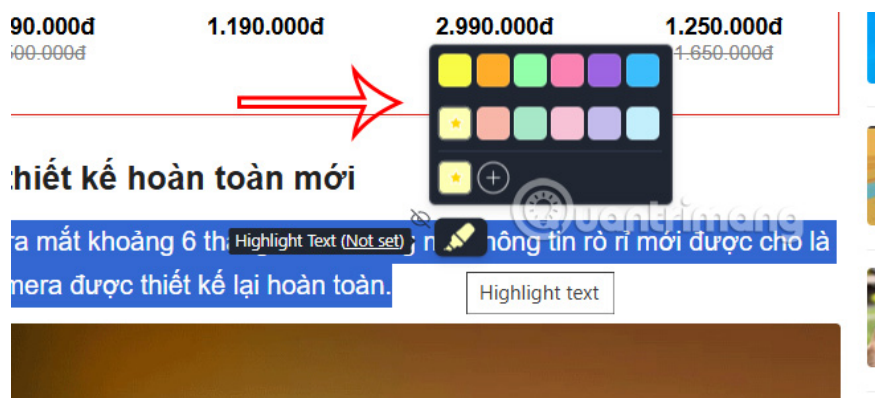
90.000đ
500.000đ

1.190.000đ

2.990.000đ

1.250.000đ
1.650.000đ

thiết kế hoàn toàn mới

ra mắt khoảng 6 tha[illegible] n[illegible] hông tin rò rỉ mới được cho là mera được thiết kế lại hoàn toàn.

Highlight Text (Not set)

Highlight text

Quantrimang